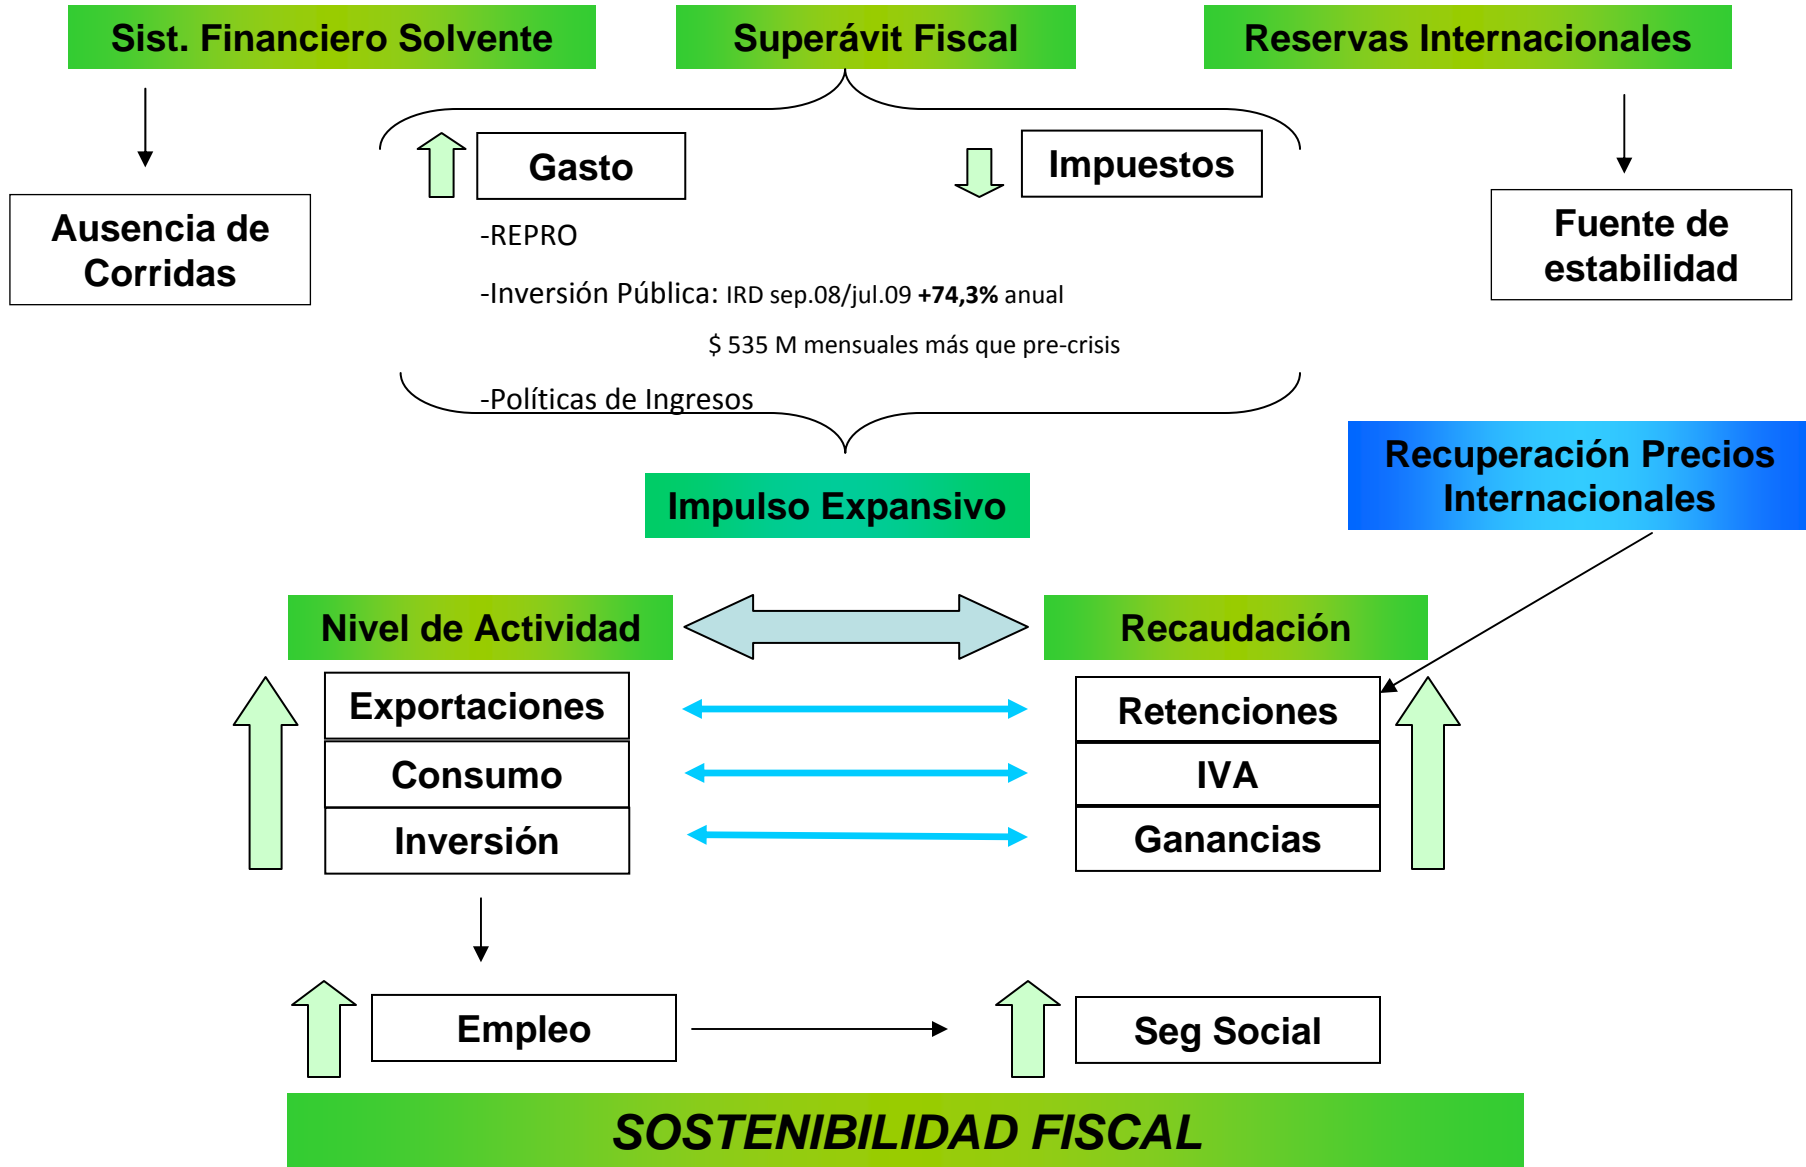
Sist. Financiero Solvente

Superávit Fiscal

Reservas Internacionales

Ausencia de Corridas

Gasto

Impuestos

Fuente de estabilidad

-REPRO

-Inversión Pública: IRD sep.08/jul.09 **+74,3%** anual

$ 535 M mensuales más que pre-crisis

-Políticas de Ingresos

Impulso Expansivo

Recuperación Precios Internacionales

Nivel de Actividad

Recaudación

Exportaciones

Consumo

Inversión

Retenciones

IVA

Ganancias

Empleo

Seg Social

SOSTENIBILIDAD FISCAL